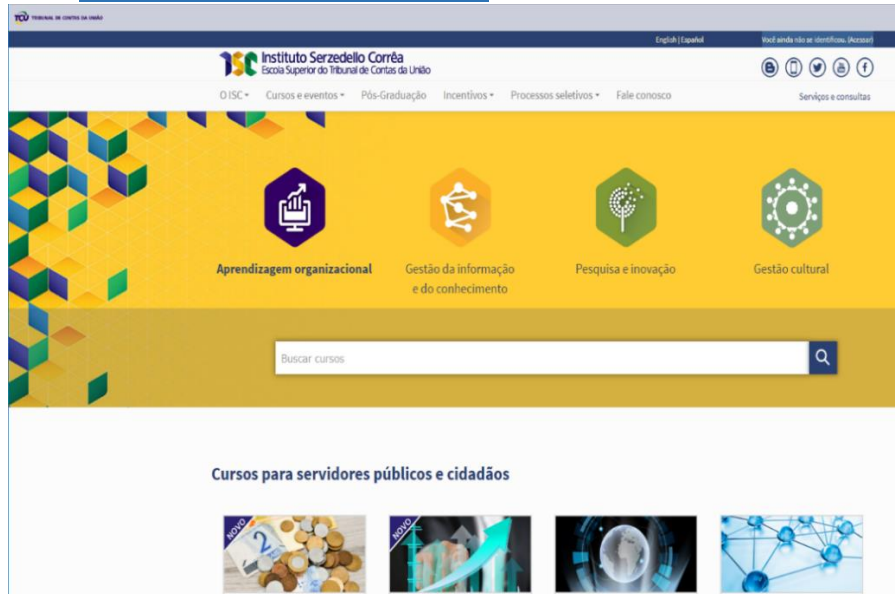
TCU TRIBUNAL DE CONTAS DA UNIÃO

English | Español

Você ainda não se identificou. (Acessar)

ISC Instituto Serzedello Corrêa
Escola Superior do Tribunal de Contas da União

O ISC ▾ Cursos e eventos ▾ Pós-Graduação Incentivos ▾ Processos seletivos ▾ Fale conosco

Serviços e consultas

Aprendizagem organizacional

Gestão da informação e do conhecimento

Pesquisa e inovação

Gestão cultural

Buscar cursos

Cursos para servidores públicos e cidadãos

NOVO

NOVO